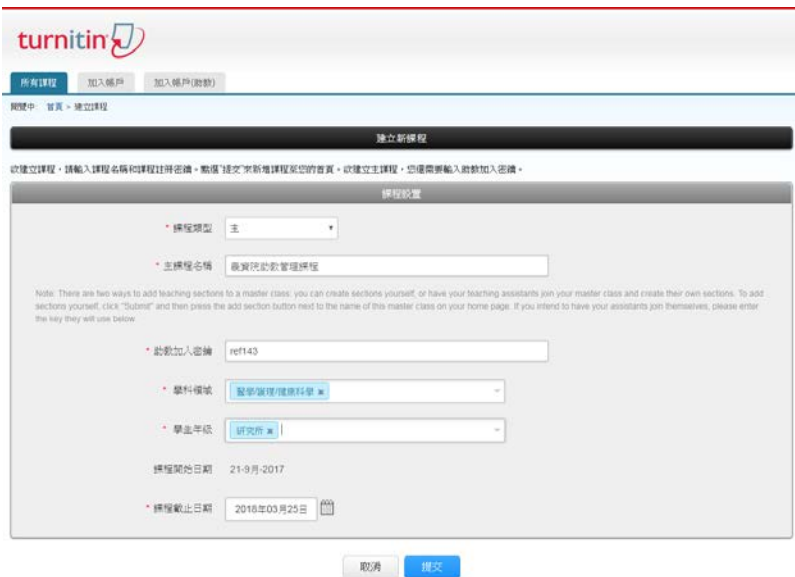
turnitin

所有課程 加入帳戶 加入帳戶(助教)

閱覽中: 首頁 > 建立課程

建立新課程

欲建立課程，請輸入課程名稱和課程註冊密碼。點擊"提交"來新增課程至您的首頁。欲建立主課程，您還需要輸入助教加入密碼。

課程設置

* 課程類型 主

* 主課程名稱 義賣院助教管理課程

Note: There are two ways to add teaching sections to a master class: you can create sections yourself, or have your teaching assistants join your master class and create their own sections. To add sections yourself, click "Submit" and then press the add section button next to the name of this master class on your home page. If you intend to have your assistants join themselves, please enter the key they will use below.

* 助教加入密碼 ref143

* 學科領域 醫學/護理/健康科學 ×

* 學生年級 研究所 ×

課程開始日期 21-9月-2017

* 課程截止日期 2018年03月25日

取消 提交